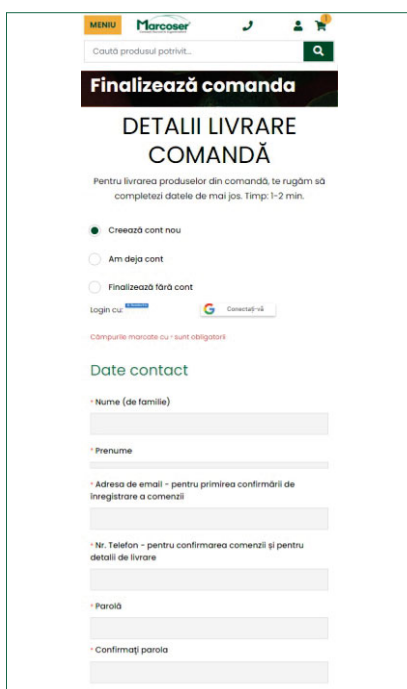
MENIU Marcoser

1

Caută produsul potrivit...

Finalizează comanda

DETALII LIVRARE COMANDĂ

Pentru livrarea produselor din comandă, te rugăm să completezi datele de mai jos. Timp: 1-2 min.

Creează cont nou

Am deja cont

Finalizează fără cont

Login cu: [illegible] Conectați-vă

Câmpurile marcate cu * sunt obligatorii

Date contact

* Nume (de familie)

* Prenume

* Adresa de email - pentru primirea confirmării de înregistrare a comenzii

* Nr. Telefon - pentru confirmarea comenzii și pentru detalii de livrare

* Parolă

* Confirmați parola